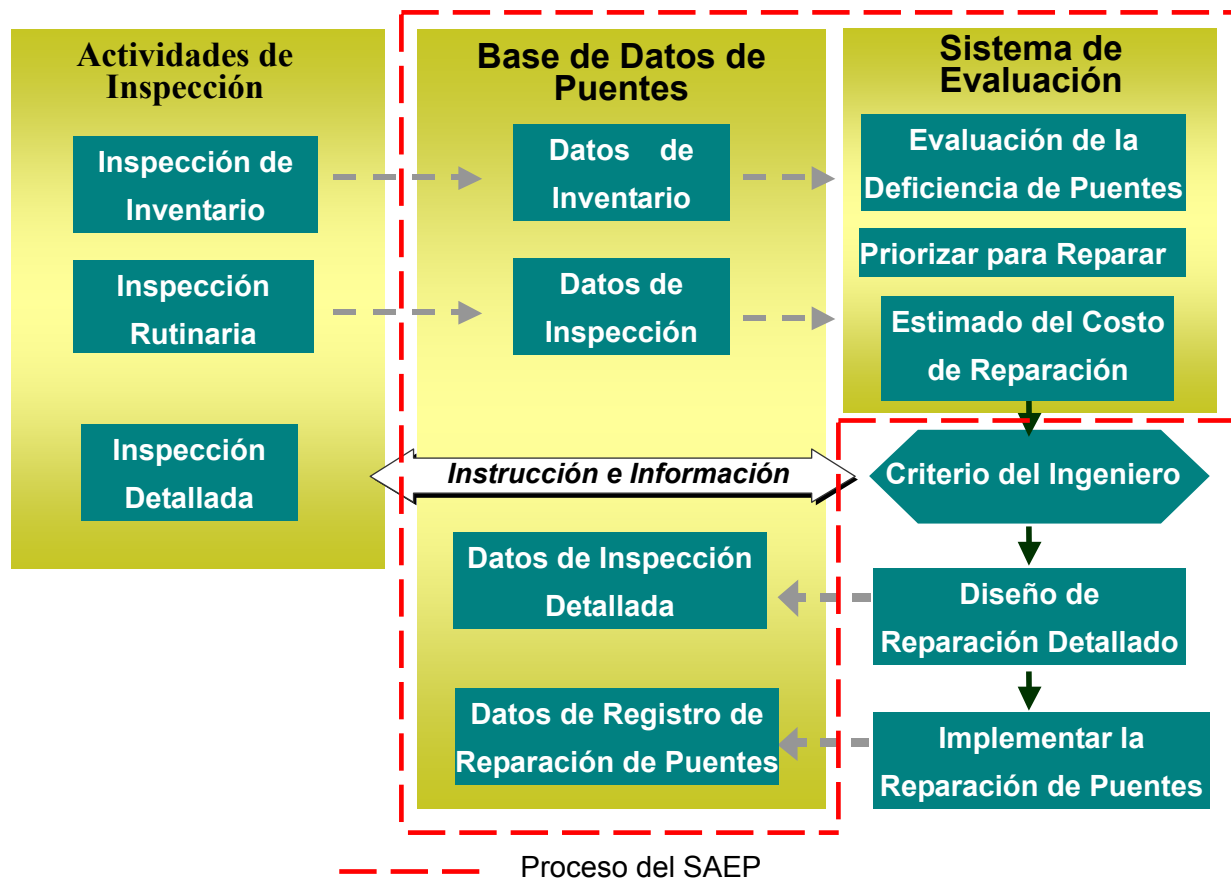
Actividades de Inspección

Inspección de Inventario

Inspección Rutinaria

Inspección Detallada

Base de Datos de Puentes

Datos de Inventario

Datos de Inspección

Instrucción e Información

Datos de Inspección Detallada

Datos de Registro de Reparación de Puentes

Sistema de Evaluación

Evaluación de la Deficiencia de Puentes

Priorizar para Reparar

Estimado del Costo de Reparación

Criterio del Ingeniero

Diseño de Reparación Detallado

Implementar la Reparación de Puentes

Proceso del SAEP